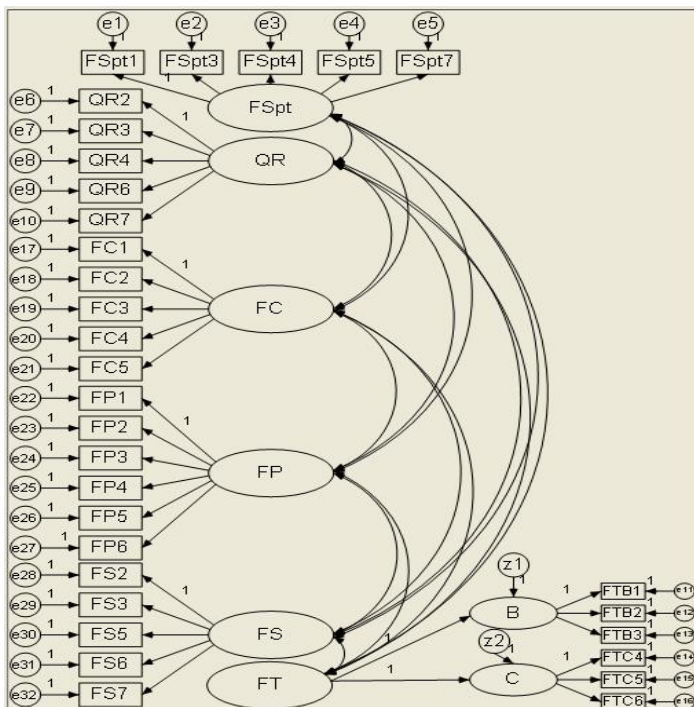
e1 1 e2 1 e3 1 e4 1 e5 1
FSpt1 FSpt3 FSpt4 FSpt5 FSpt7
1
FSpt
e6 1 QR2
1
e7 1 QR3
e8 1 QR4
QR
e9 1 QR6
e10 1 QR7
e17 1 FC1
1
e18 1 FC2
e19 1 FC3
FC
e20 1 FC4
e21 1 FC5
e22 1 FP1
1
e23 1 FP2
e24 1 FP3
FP
e25 1 FP4
e26 1 FP5
e27 1 FP6
e28 1 FS2
1
e29 1 FS3
e30 1 FS5
FS
e31 1 FS6
e32 1 FS7
FT
1
1
z1 1
B
1
FTB1 1 e11
FTB2 1 e12
FTB3 1 e13
z2 1
C
1
FTC4 1 e14
FTC5 1 e15
FTC6 1 e16